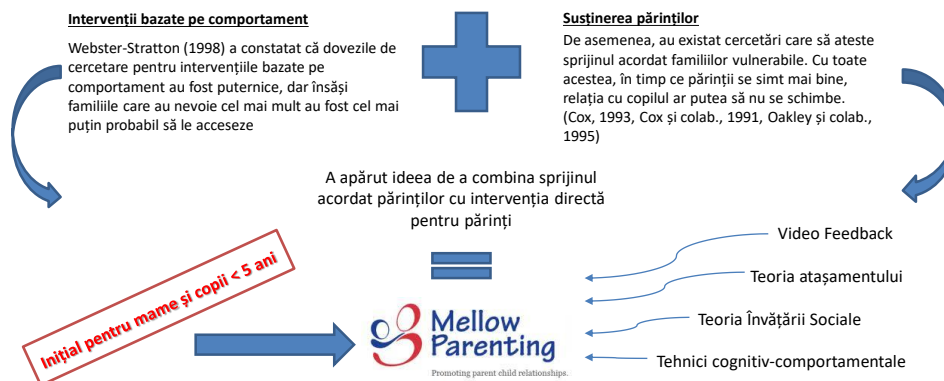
Intervenții bazate pe comportament

Webster-Stratton (1998) a constatat că dovezile de cercetare pentru intervențiile bazate pe comportament au fost puternice, dar înseși familiile care au nevoie cel mai mult au fost cel mai puțin probabil să le acceseze

Susținerea părinților

De asemenea, au existat cercetări care să ateste sprijinul acordat familiilor vulnerabile. Cu toate acestea, în timp ce părinții se simt mai bine, relația cu copilul ar putea să nu se schimbe. (Cox, 1993, Cox și colab., 1991, Oakley și colab., 1995)

A apărut ideea de a combina sprijinul acordat părinților cu intervenția directă pentru părinți

Inițial pentru mame și copii < 5 ani

Mellow Parenting

Promoting parent child relationships.

Video Feedback

Teoria atașamentului

Teoria Învățării Sociale

Tehnici cognitiv-comportamentale